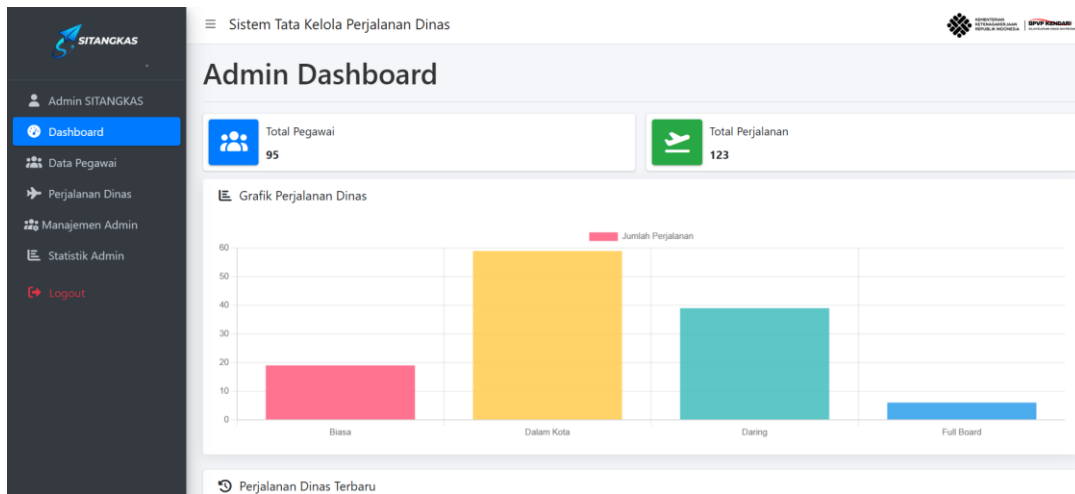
SITANGKAS

Admin SITANGKAS
Dashboard
Data Pegawai
Perjalanan Dinas
Manajemen Admin
Statistik Admin
Logout

Sistem Tata Kelola Perjalanan Dinas

KEMENTERIAN KETENAGAKERJAAN REPUBLIK INDONESIA | BPVP KENDARI

Admin Dashboard

Total Pegawai
95

Total Perjalanan
123

Grafik Perjalanan Dinas

Jumlah Perjalanan

60
50
40
30
20
10
0

Biasa
Dalam Kota
Daring
Full Board

Perjalanan Dinas Terbaru